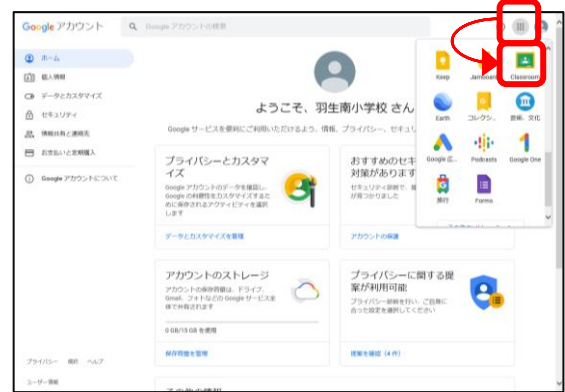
Google アカウント

Google アカウントの検索

ホーム
個人情報
データとカスタマイズ
セキュリティ
情報共有と連絡先
お支払いと定期購入
Google アカウントについて

ようこそ、羽生南小学校 さん

Google サービスを便利にご利用いただけるよう、情報、プライバシー、セキュ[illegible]

プライバシーとカスタマイズ
Google アカウントのデータを確認し、Google の利便性をカスタマイズするために保存されるアクティビティを選択します
データとカスタマイズを管理

おすすめのセキ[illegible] 対策があります
セキュリティ診断で、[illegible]
アカウントの保護

アカウントのストレージ
アカウントの保存容量は、ドライブ、Gmail、フォトなどの Google サービスを全て共有されます
0 GB/15 GB を使用
保存容量を管理

プライバシーに関する提案が利用可能
プライバシー診断を行い、ご自身に合った設定を選択してください
提案を確認（4 件）

プライバシー 規約 ヘルプ
ユーザー情報

Keep
Jamboard
Classroom
Earth
コレクション
芸術、文化
Google 広...
Podcasts
Google One
旅行
Forms